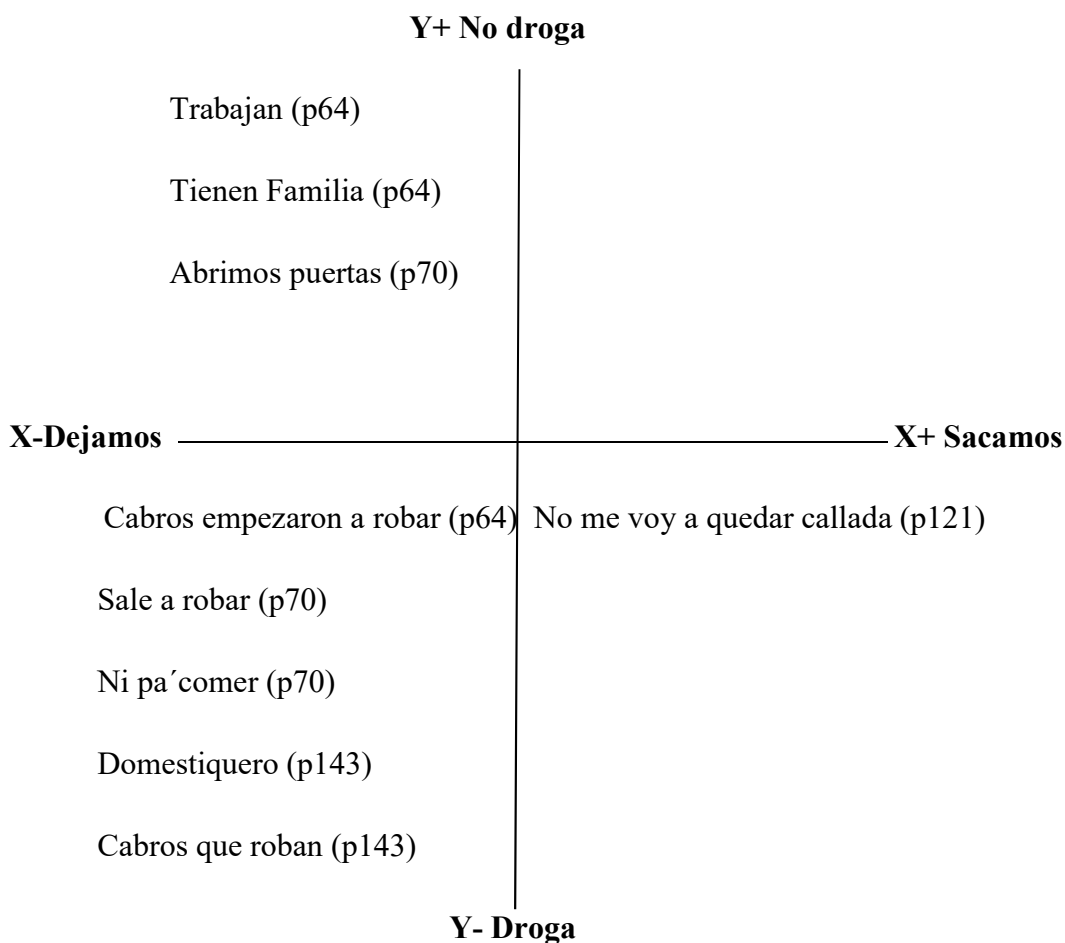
Y+ No droga

Trabajan (p64)

Tienen Familia (p64)

Abrimos puertas (p70)

X-Dejamos

X+ Sacamos

Cabros empezaron a robar (p64)

No me voy a quedar callada (p121)

Sale a robar (p70)

Ni pa´comer (p70)

Domestiquero (p143)

Cabros que roban (p143)

Y- Droga